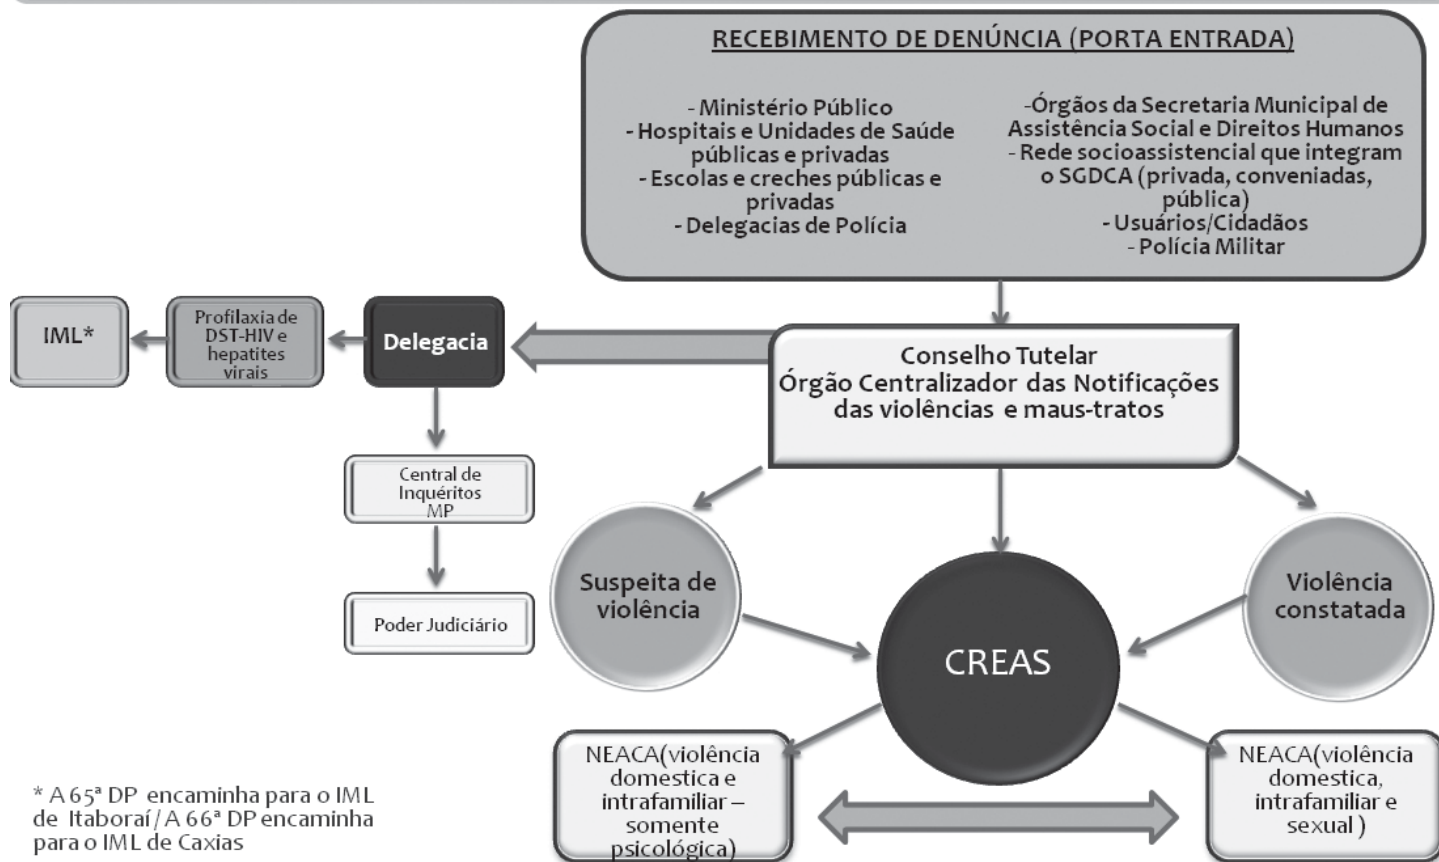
RECEBIMENTO DE DENÚNCIA (PORTA ENTRADA)

- Ministério Público
- Hospitais e Unidades de Saúde públicas e privadas
- Escolas e creches públicas e privadas
- Delegacias de Polícia

-Órgãos da Secretaria Municipal de Assistência Social e Direitos Humanos
- Rede socioassistencial que integram o SGDCA (privada, conveniadas, pública)
- Usuários/Cidadãos
- Polícia Militar

IML*

Profilaxia de DST-HIV e hepatites virais

Delegacia

Conselho Tutelar
Órgão Centralizador das Notificações das violências e maus-tratos

Central de Inquéritos MP

Poder Judiciário

Suspeita de violência

CREAS

Violência constatada

NEACA(violência domestica e intrafamiliar – somente psicológica)

NEACA(violência domestica, intrafamiliar e sexual )

* A 65ª DP encaminha para o IML de Itaboraí / A 66ª DP encaminha para o IML de Caxias